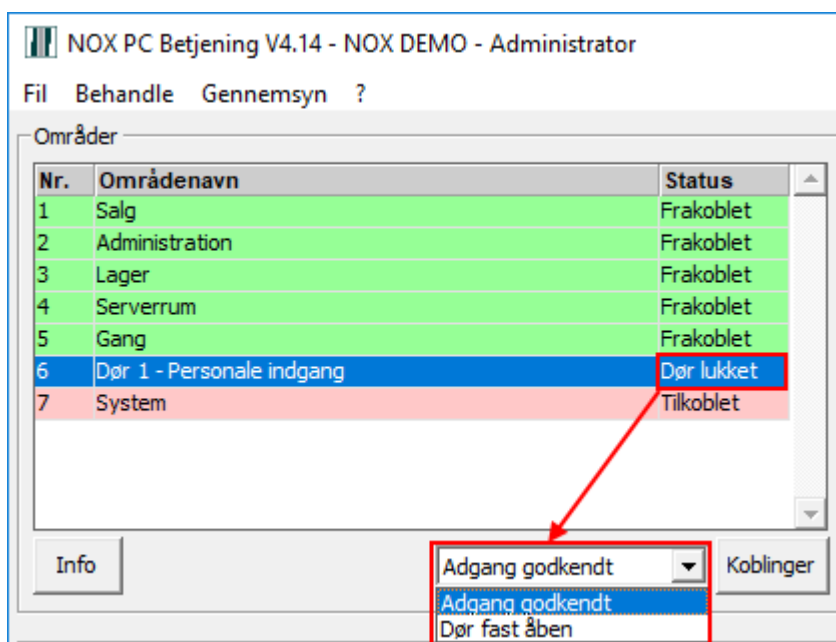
NOX PC Betjening V4.14 - NOX DEMO - Administrator

Fil Behandle Gennemsyn ?

Områder

| Nr. | Områdenavn | Status |
|---|---|---|
| 1 | Salg | Frakoblet |
| 2 | Administration | Frakoblet |
| 3 | Lager | Frakoblet |
| 4 | Serverrum | Frakoblet |
| 5 | Gang | Frakoblet |
| 6 | Dør 1 - Personale indgang | Dør lukket |
| 7 | System | Tilkoblet |

Info

Adgang godkendt

Koblinger

Adgang godkendt
Dør fast åben